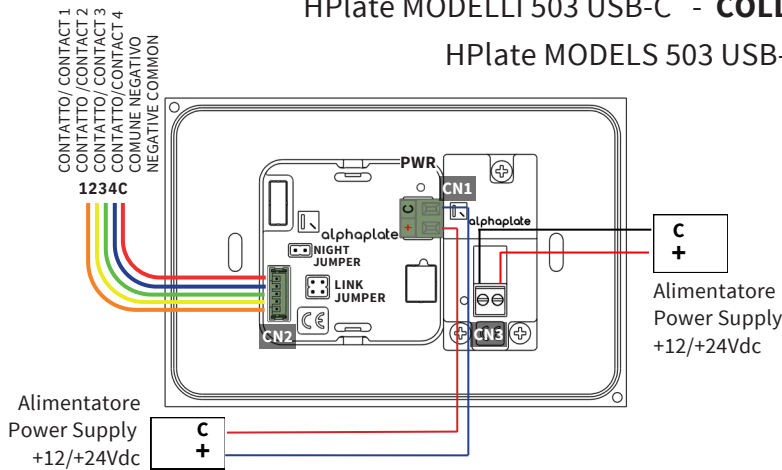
HPlate MODELLI 503 USB-C - COLL

HPlate MODELS 503 USB-

CONTATTO/ CONTACT 1
CONTATTO /CONTACT 2
CONTATTO/ CONTACT 3
CONTATTO/CONTACT 4
COMUNE NEGATIVO
NEGATIVE COMMON

1234C

PWR

CN1

C

+

alphaplate

alphaplate

NIGHT JUMPER

LINK JUMPER

CN2

CN3

C
+

Alimentatore
Power Supply
+12/+24Vdc

Alimentatore
Power Supply
+12/+24Vdc

C
+